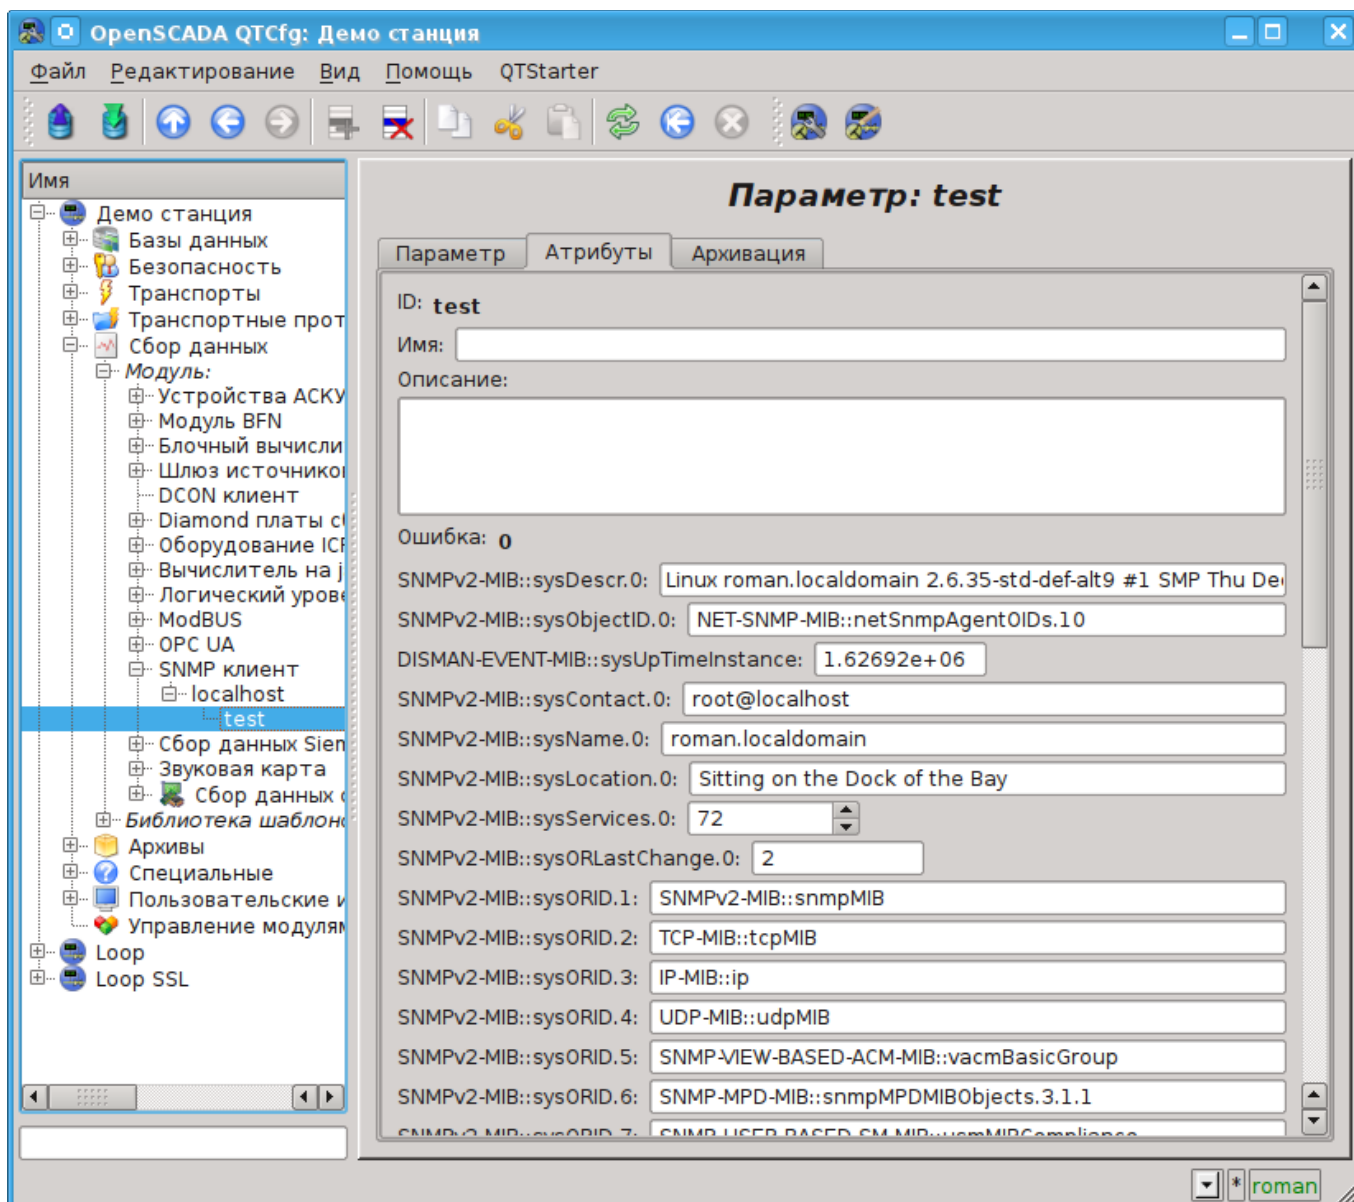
OpenSCADA QTCfg: Демо станция

Файл Редактирование Вид Помощь QTStarter

Имя
Демо станция
Базы данных
Безопасность
Транспорты
Транспортные прот
Сбор данных
Модуль:
Устройства АСКУ
Модуль BFN
Блочный вычисли
Шлюз источнико
DCON клиент
Diamond платы с
Оборудование ICI
Вычислитель на j
Логический урове
ModBUS
OPC UA
SNMP клиент
localhost
test
Сбор данных Sien
Звуковая карта
Сбор данных
Библиотека шаблон
Архивы
Специальные
Пользовательские
Управление модулям
Loop
Loop SSL

Параметр: test

Параметр | Атрибуты | Архивация

ID: test
Имя:
Описание:
Ошибка: 0
SNMPv2-MIB::sysDescr.0: Linux roman.localdomain 2.6.35-std-def-alt9 #1 SMP Thu De
SNMPv2-MIB::sysObjectID.0: NET-SNMP-MIB::netSnmpAgentOIDs.10
DISMAN-EVENT-MIB::sysUpTimeInstance: 1.62692e+06
SNMPv2-MIB::sysContact.0: root@localhost
SNMPv2-MIB::sysName.0: roman.localdomain
SNMPv2-MIB::sysLocation.0: Sitting on the Dock of the Bay
SNMPv2-MIB::sysServices.0: 72
SNMPv2-MIB::sysORLastChange.0: 2
SNMPv2-MIB::sysORID.1: SNMPv2-MIB::snmpMIB
SNMPv2-MIB::sysORID.2: TCP-MIB::tcpMIB
SNMPv2-MIB::sysORID.3: IP-MIB::ip
SNMPv2-MIB::sysORID.4: UDP-MIB::udpMIB
SNMPv2-MIB::sysORID.5: SNMP-VIEW-BASED-ACM-MIB::vacmBasicGroup
SNMPv2-MIB::sysORID.6: SNMP-MPD-MIB::snmpMPDMIBObjects.3.1.1
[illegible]

* roman